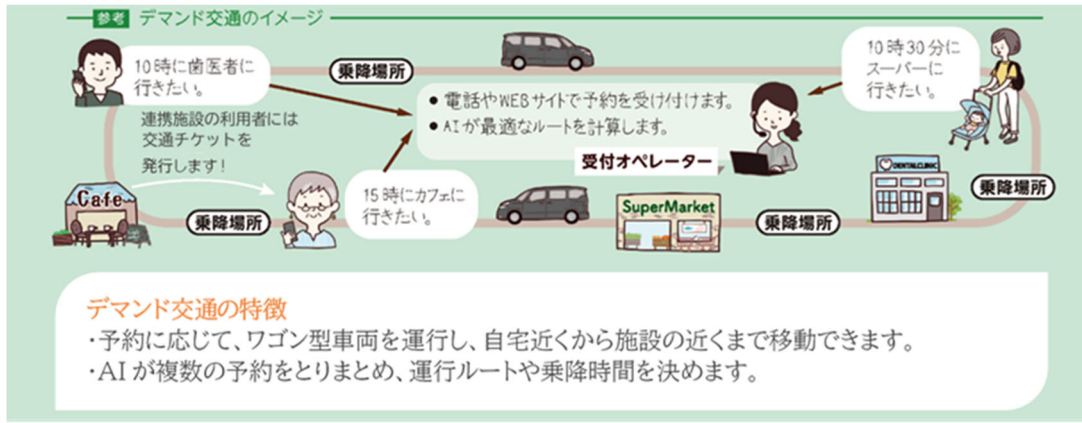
参考 デマンド交通のイメージ

10時に歯医者に行きたい。

連携施設の利用者には交通チケットを発行します！

乗降場所

・電話やWEBサイトで予約を受け付けます。
・AIが最適なルートを計算します。

受付オペレーター

10時30分にスーパーに行きたい。

Cafe

乗降場所

15時にカフェに行きたい。

SuperMarket

乗降場所

DENTAL CLINIC

乗降場所

デマンド交通の特徴
・予約に応じて、ワゴン型車両を運行し、自宅近くから施設の近くまで移動できます。
・AIが複数の予約をとりまとめ、運行ルートや乗降時間を決めます。